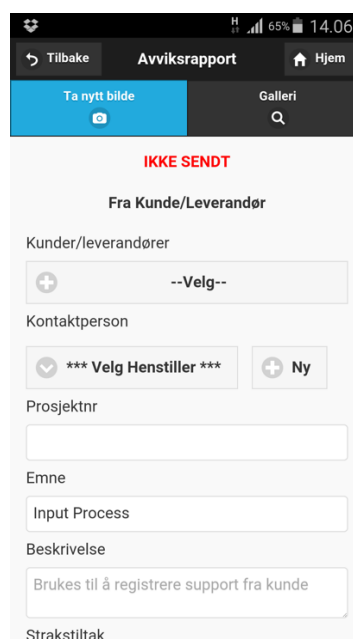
H 65% 14.06

Tilbake
Avviksrapport
Hjem

Ta nytt bilde
Galleri

IKKE SENDT

Fra Kunde/Leverandør

Kunder/leverandører

--Velg--

Kontaktperson

*** Velg Henstiller ***
Ny

Prosjektnr

Emne

Input Process

Beskrivelse

Brukes til å registrere support fra kunde

Strakstiltak